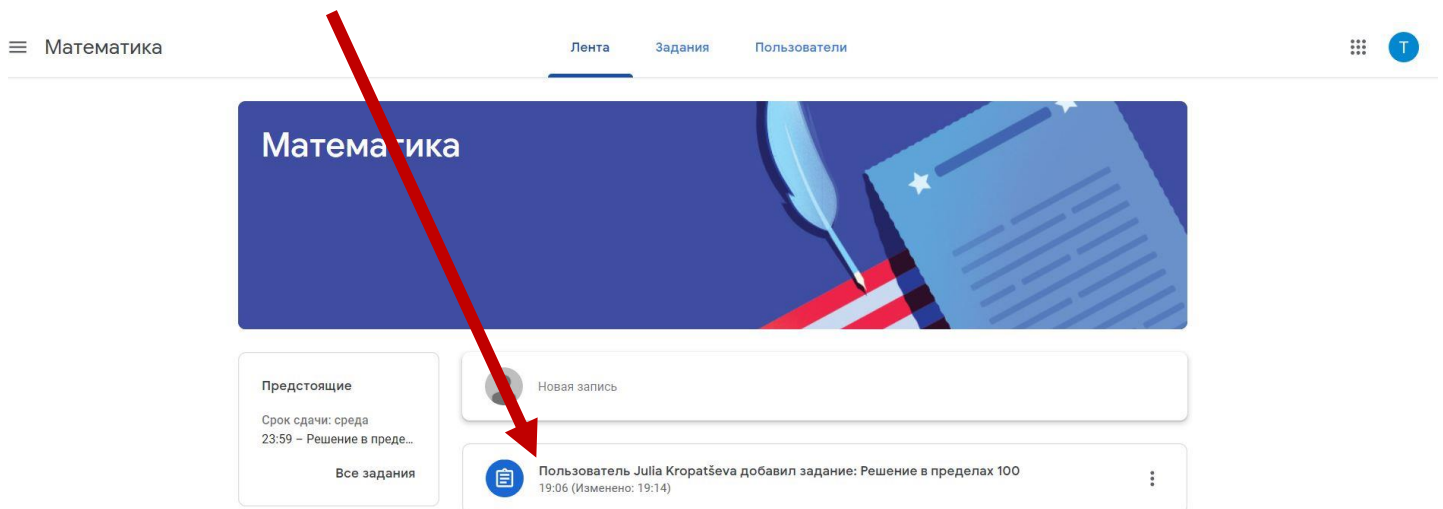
Математика

Лента Задания Пользователи

T

Математика

Предстоящие

Срок сдачи: среда
23:59 – Решение в преде...

Все задания

Новая запись

Пользователь Julia Kropatševa добавил задание: Решение в пределах 100
19:06 (Изменено: 19:14)